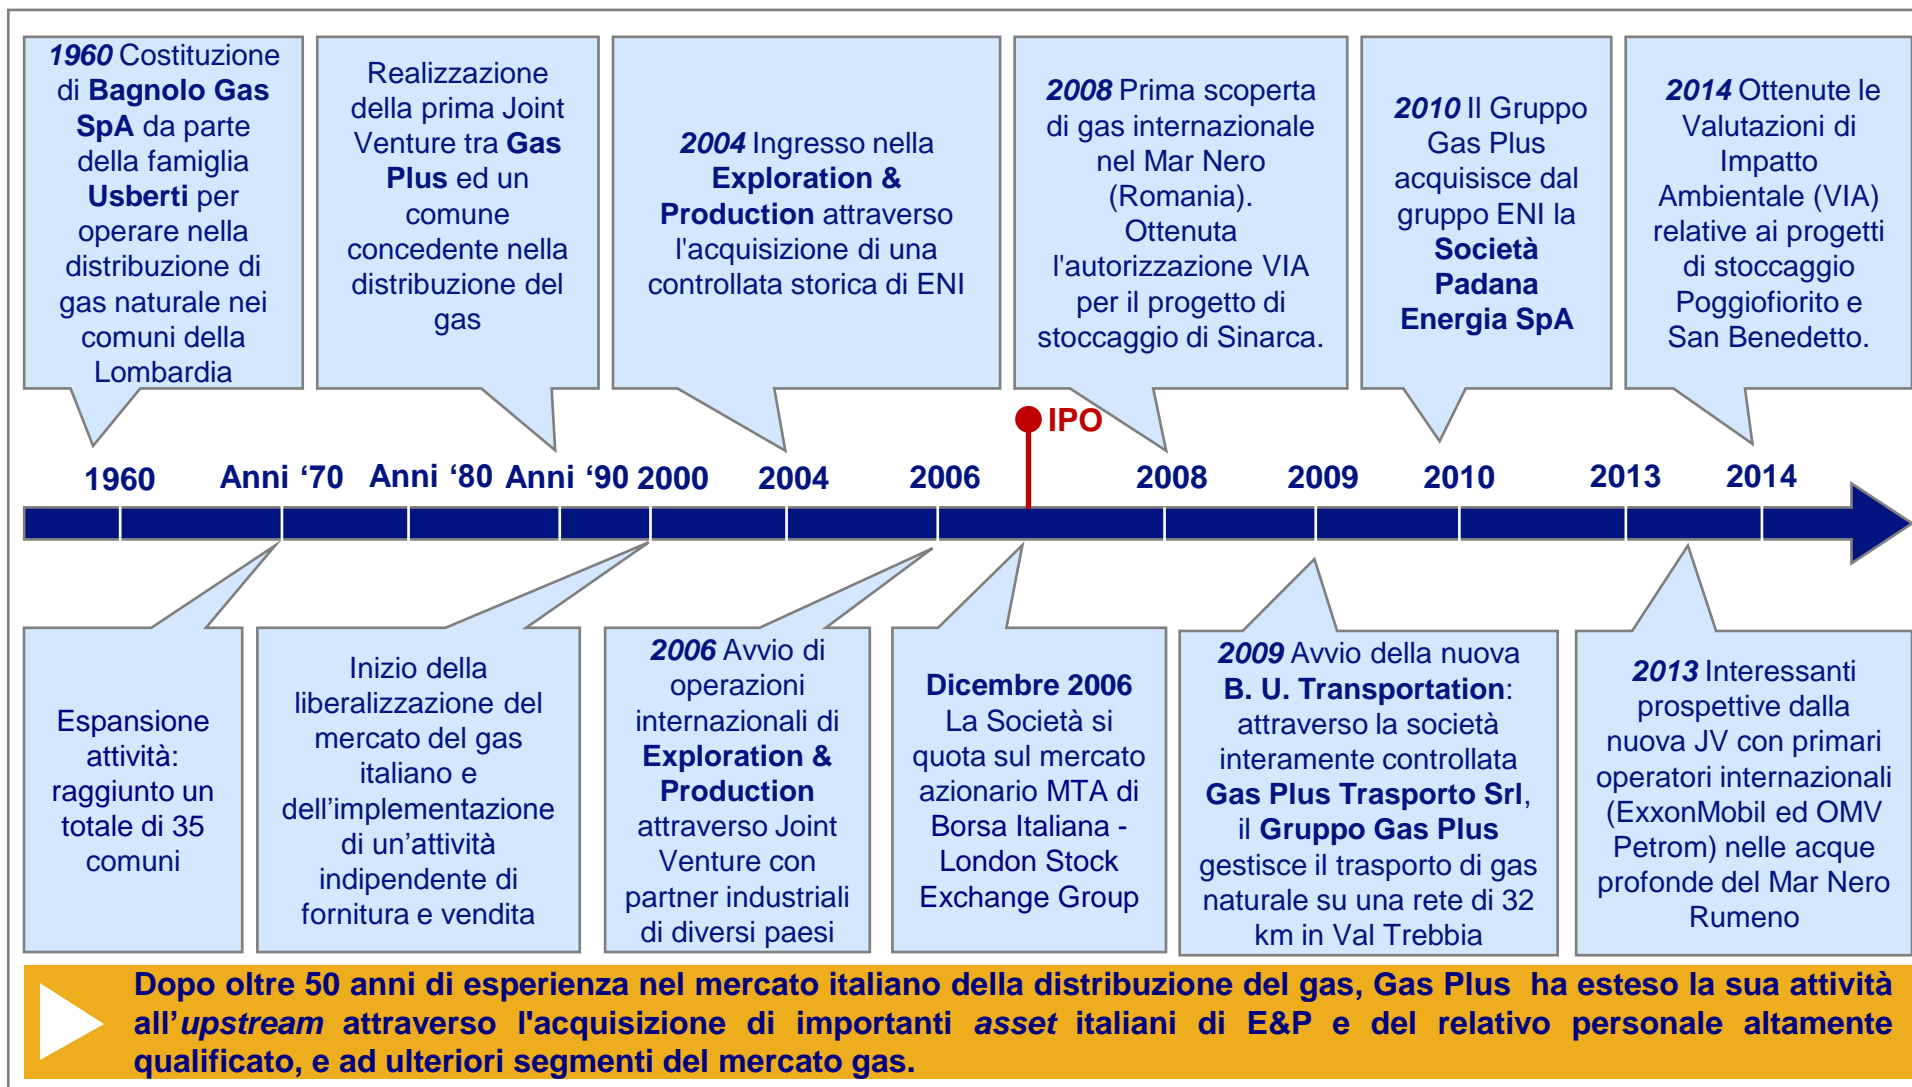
1960 Costituzione di Bagnolo Gas SpA da parte della famiglia Usberti per operare nella distribuzione di gas naturale nei comuni della Lombardia

Realizzazione della prima Joint Venture tra Gas Plus ed un comune concedente nella distribuzione del gas

2004 Ingresso nella Exploration & Production attraverso l'acquisizione di una controllata storica di ENI

2008 Prima scoperta di gas internazionale nel Mar Nero (Romania). Ottenuta l'autorizzazione VIA per il progetto di stoccaggio di Sinarca.

2010 Il Gruppo Gas Plus acquisisce dal gruppo ENI la Società Padana Energia SpA

2014 Ottenute le Valutazioni di Impatto Ambientale (VIA) relative ai progetti di stoccaggio Poggiofiorito e San Benedetto.

IPO

1960 Anni ‘70 Anni ‘80 Anni ‘90 2000 2004 2006 2008 2009 2010 2013 2014

Espansione attività: raggiunto un totale di 35 comuni

Inizio della liberalizzazione del mercato del gas italiano e dell’implementazione di un’attività indipendente di fornitura e vendita

2006 Avvio di operazioni internazionali di Exploration & Production attraverso Joint Venture con partner industriali di diversi paesi

Dicembre 2006 La Società si quota sul mercato azionario MTA di Borsa Italiana - London Stock Exchange Group

2009 Avvio della nuova B. U. Transportation: attraverso la società interamente controllata Gas Plus Trasporto Srl, il Gruppo Gas Plus gestisce il trasporto di gas naturale su una rete di 32 km in Val Trebbia

2013 Interessanti prospettive dalla nuova JV con primari operatori internazionali (ExxonMobil ed OMV Petrom) nelle acque profonde del Mar Nero Rumeno

Dopo oltre 50 anni di esperienza nel mercato italiano della distribuzione del gas, Gas Plus ha esteso la sua attività all’upstream attraverso l'acquisizione di importanti asset italiani di E&P e del relativo personale altamente qualificato, e ad ulteriori segmenti del mercato gas.